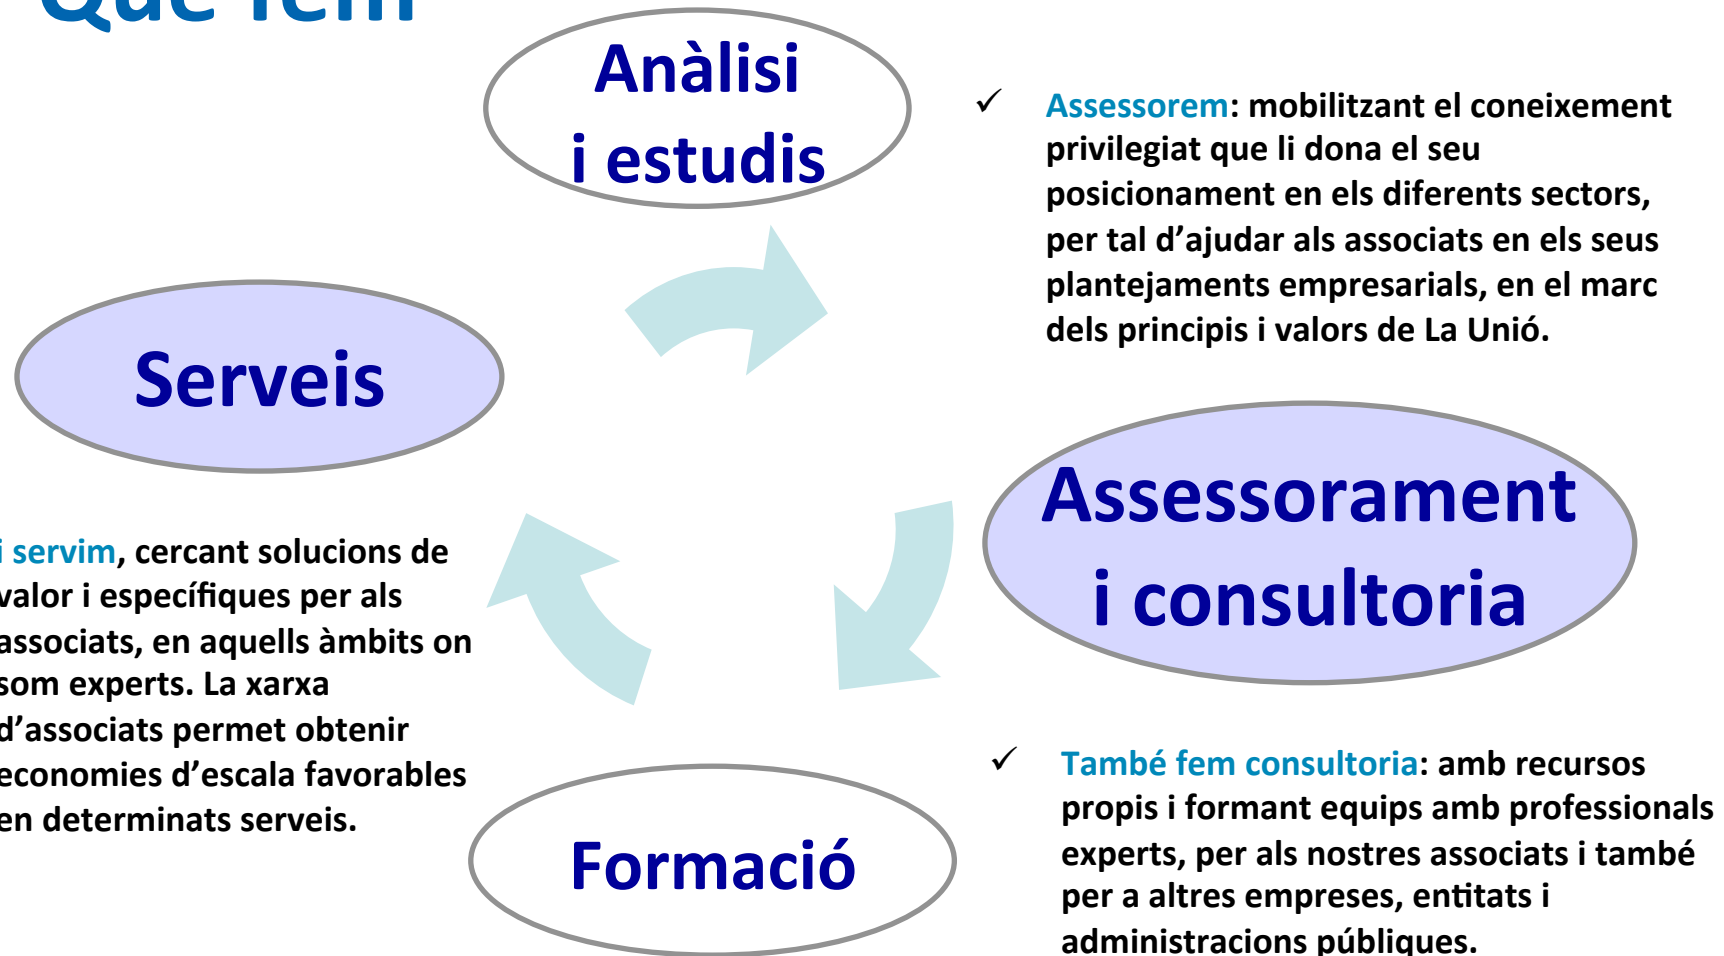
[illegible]

Anàlisi i estudis

✓ Assessorem: mobilitzant el coneixement privilegiat que li dona el seu posicionament en els diferents sectors, per tal d'ajudar als associats en els seus plantejaments empresarials, en el marc dels principis i valors de La Unió.

Serveis

Assessorament i consultoria

i servim, cercant solucions de valor i específiques per als associats, en aquells àmbits on som experts. La xarxa d'associats permet obtenir economies d'escala favorables en determinats serveis.

✓ També fem consultoria: amb recursos propis i formant equips amb professionals experts, per als nostres associats i també per a altres empreses, entitats i administracions públiques.

Formació